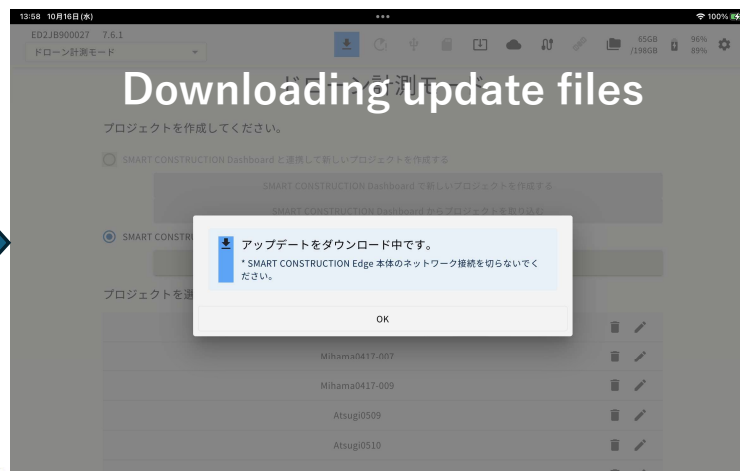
13:58 10月16日(木)

100%

ED2JB900027 7.6.1

ドローン計測モード

65GB /198GB

96% 89%

Downloading update files

ドローン計測モード

プロジェクトを作成してください。

SMART CONSTRUCTION Dashboard と連携して新しいプロジェクトを作成する

SMART CONSTRUCTION Dashboard で新しいプロジェクトを作成する

SMART CONSTRUCTION Dashboard からプロジェクトを取り込む

SMART CONSTRU

プロジェクトを選

アップデートをダウンロード中です。

* SMART CONSTRUCTION Edge 本体のネットワーク接続を切らないでください。

OK

Mihama0417-007

Mihama0417-009

Atsugi0509

Atsugi0510